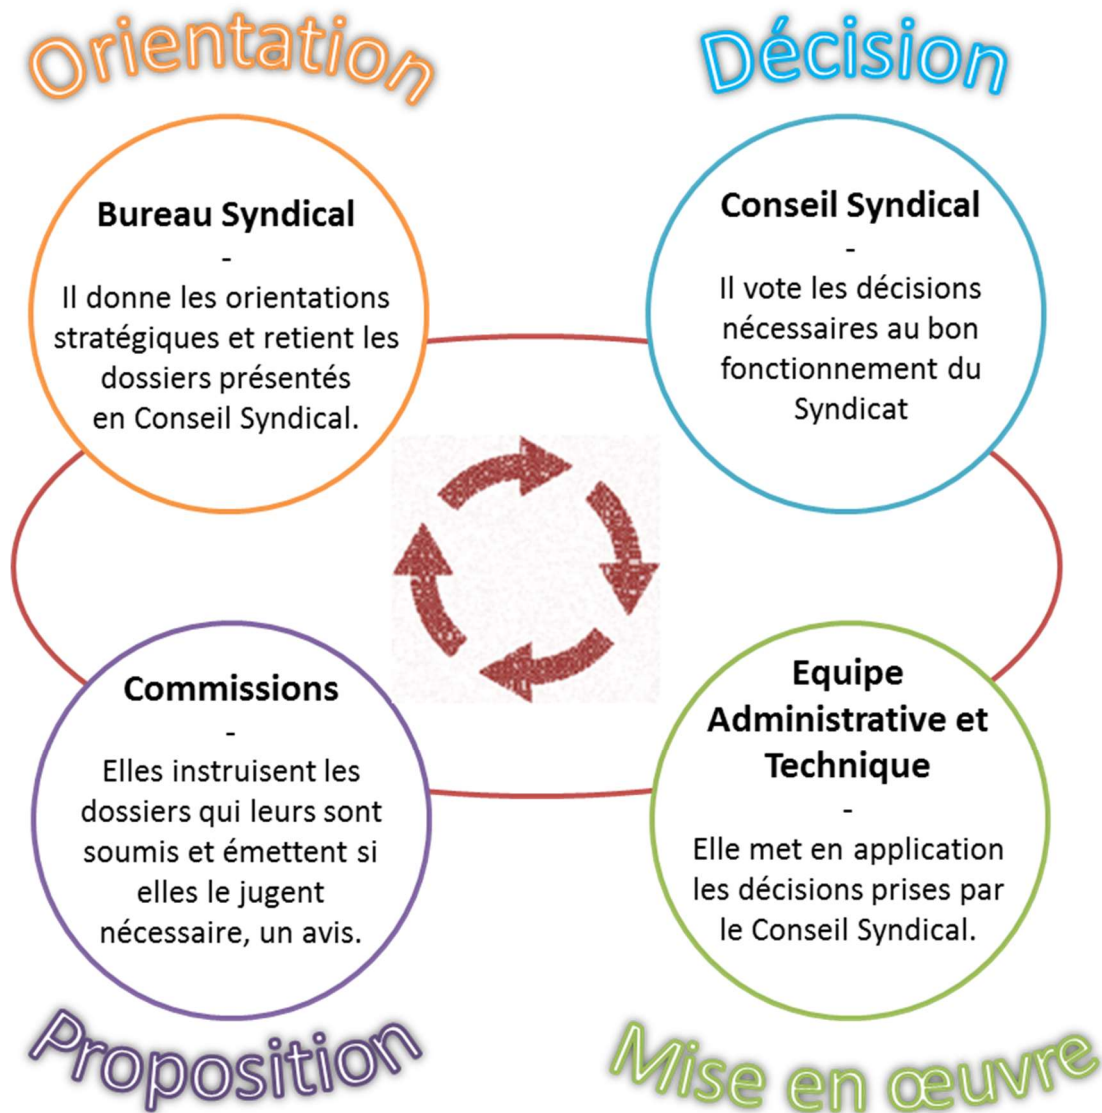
Orientation

Décision

Bureau Syndical
-
Il donne les orientations stratégiques et retient les dossiers présentés en Conseil Syndical.

Conseil Syndical
-
Il vote les décisions nécessaires au bon fonctionnement du Syndicat

Commissions
-
Elles instruisent les dossiers qui leurs sont soumis et émettent si elles le jugent nécessaire, un avis.

Equipe Administrative et Technique
-
Elle met en application les décisions prises par le Conseil Syndical.

Proposition

Mise en œuvre